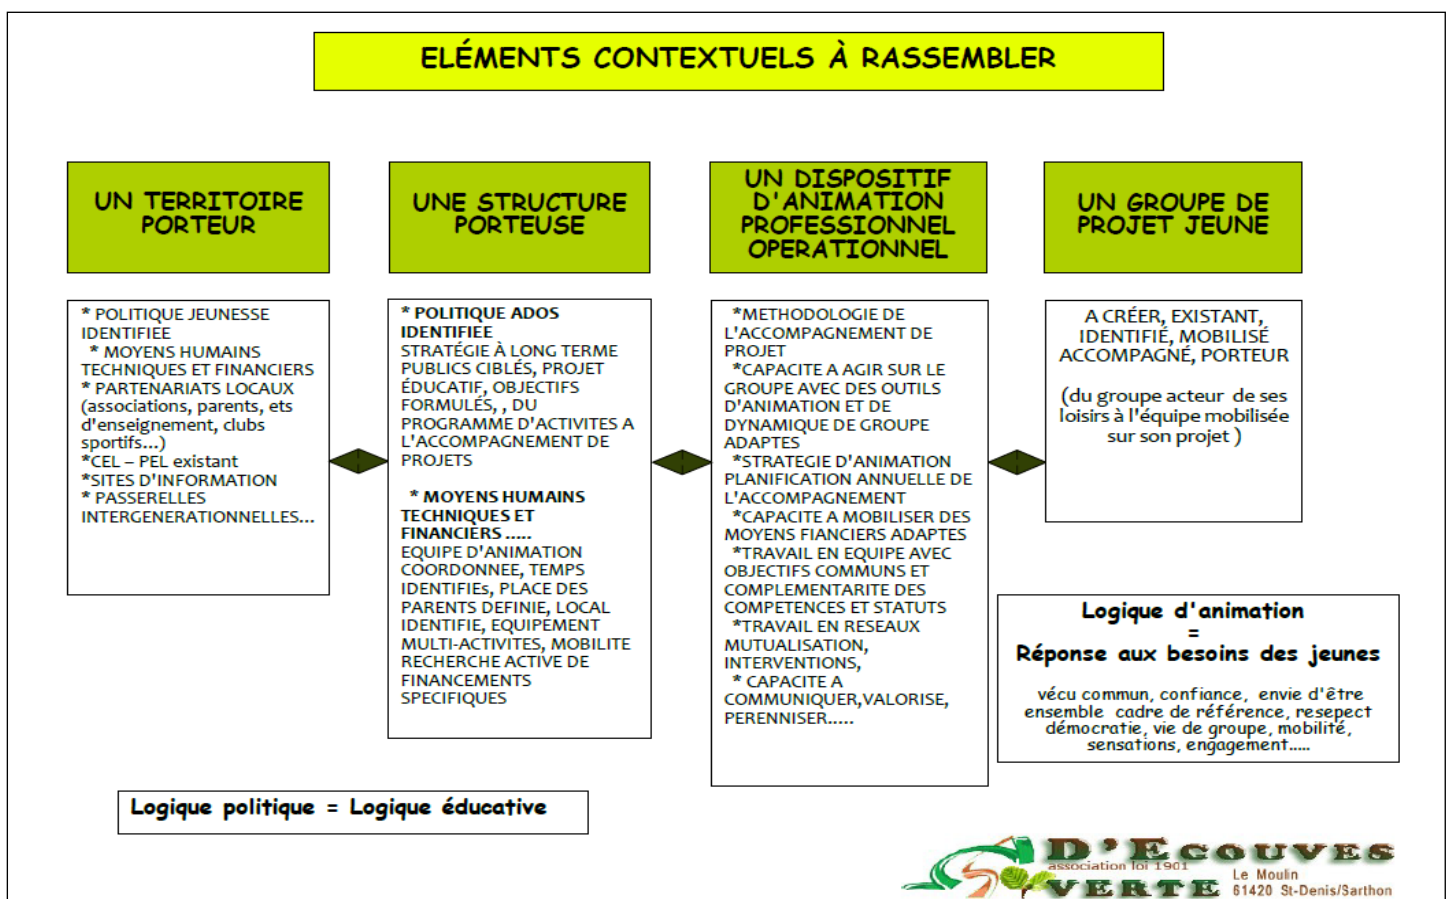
ELÉMENTS CONTEXTUELS À RASSEMBLER

UN TERRITOIRE PORTEUR

* POLITIQUE JEUNESSE IDENTIFIEE
* MOYENS HUMAINS TECHNIQUES ET FINANCIERS
* PARTENARIATS LOCAUX (associations, parents, ets d'enseignement, clubs sportifs…)
*CEL – PEL existant
*SITES D'INFORMATION
* PASSERELLES INTERGENERATIONNELLES…

UNE STRUCTURE PORTEUSE

* POLITIQUE ADOS IDENTIFIEE
STRATÉGIE À LONG TERME PUBLICS CIBLÉS, PROJET ÉDUCATIF, OBJECTIFS FORMULÉS, , DU PROGRAMME D'ACTIVITES A L'ACCOMPAGNEMENT DE PROJETS

* MOYENS HUMAINS TECHNIQUES ET FINANCIERS .....
EQUIPE D'ANIMATION COORDONNEE, TEMPS IDENTIFIES, PLACE DES PARENTS DEFINIE, LOCAL IDENTIFIE, EQUIPEMENT MULTI-ACTIVITES, MOBILITE RECHERCHE ACTIVE DE FINANCEMENTS SPECIFIQUES

UN DISPOSITIF D'ANIMATION PROFESSIONNEL OPERATIONNEL

*METHODOLOGIE DE L'ACCOMPAGNEMENT DE PROJET
*CAPACITE A AGIR SUR LE GROUPE AVEC DES OUTILS D'ANIMATION ET DE DYNAMIQUE DE GROUPE ADAPTES
*STRATEGIE D'ANIMATION PLANIFICATION ANNUELLE DE L'ACCOMPAGNEMENT
*CAPACITE A MOBILISER DES MOYENS FIANCIERS ADAPTES
*TRAVAIL EN EQUIPE AVEC OBJECTIFS COMMUNS ET COMPLEMENTARITE DES COMPETENCES ET STATUTS
*TRAVAIL EN RESEAUX MUTUALISATION, INTERVENTIONS,
* CAPACITE A COMMUNIQUER,VALORISE, PERENNISER.....

UN GROUPE DE PROJET JEUNE

A CRÉER, EXISTANT, IDENTIFIÉ, MOBILISÉ ACCOMPAGNÉ, PORTEUR

(du groupe acteur de ses loisirs à l'équipe mobilisée sur son projet )

Logique d'animation
=
Réponse aux besoins des jeunes

vécu commun, confiance, envie d'être ensemble cadre de référence, resepect démocratie, vie de groupe, mobilité, sensations, engagement.....

Logique politique = Logique éducative

D'Ecouves Verte
association loi 1901
Le Moulin
61420 St-Denis/Sarthon